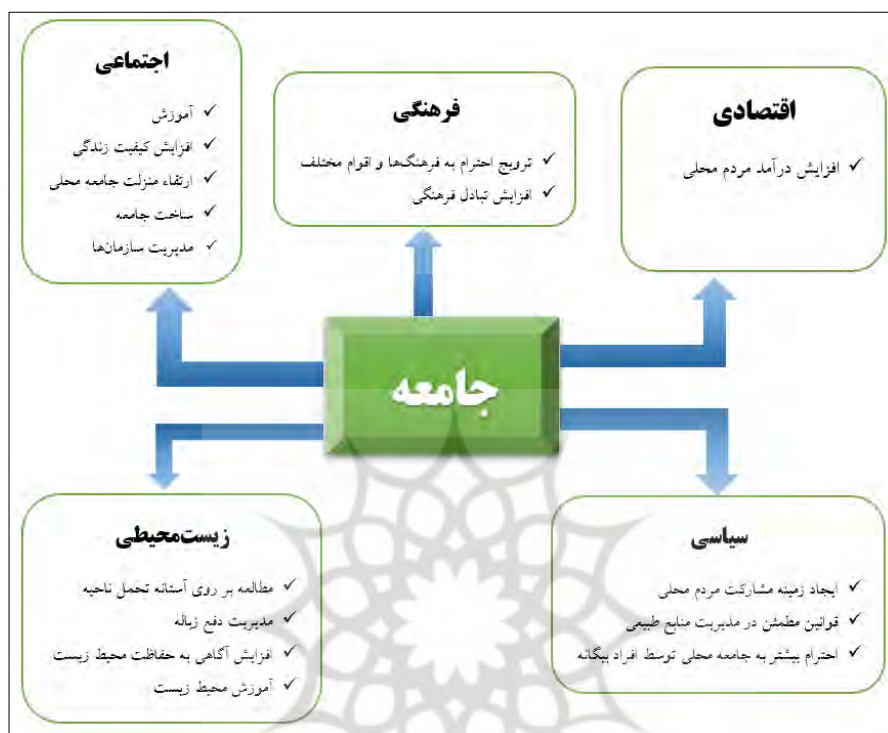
اجتماعی

✓ آموزش
✓ افزایش کیفیت زندگی
✓ ارتقاء منزلت جامعه محلی
✓ ساخت جامعه
✓ مدیریت سازمان‌ها

فرهنگی

✓ ترویج احترام به فرهنگ‌ها و اقوام مختلف
✓ افزایش تبادل فرهنگی

اقتصادی

✓ افزایش درآمد مردم محلی

جامعه

زیست‌محیطی

✓ مطالعه بر روی آستانه تحمل ناحیه
✓ مدیریت دفع زباله
✓ افزایش آگاهی به حفاظت محیط زیست
✓ آموزش محیط زیست

سیاسی

✓ ایجاد زمینه مشارکت مردم محلی
✓ قوانین مطمئن در مدیریت منابع طبیعی
✓ احترام بیشتر به جامعه محلی توسط افراد بیگانه